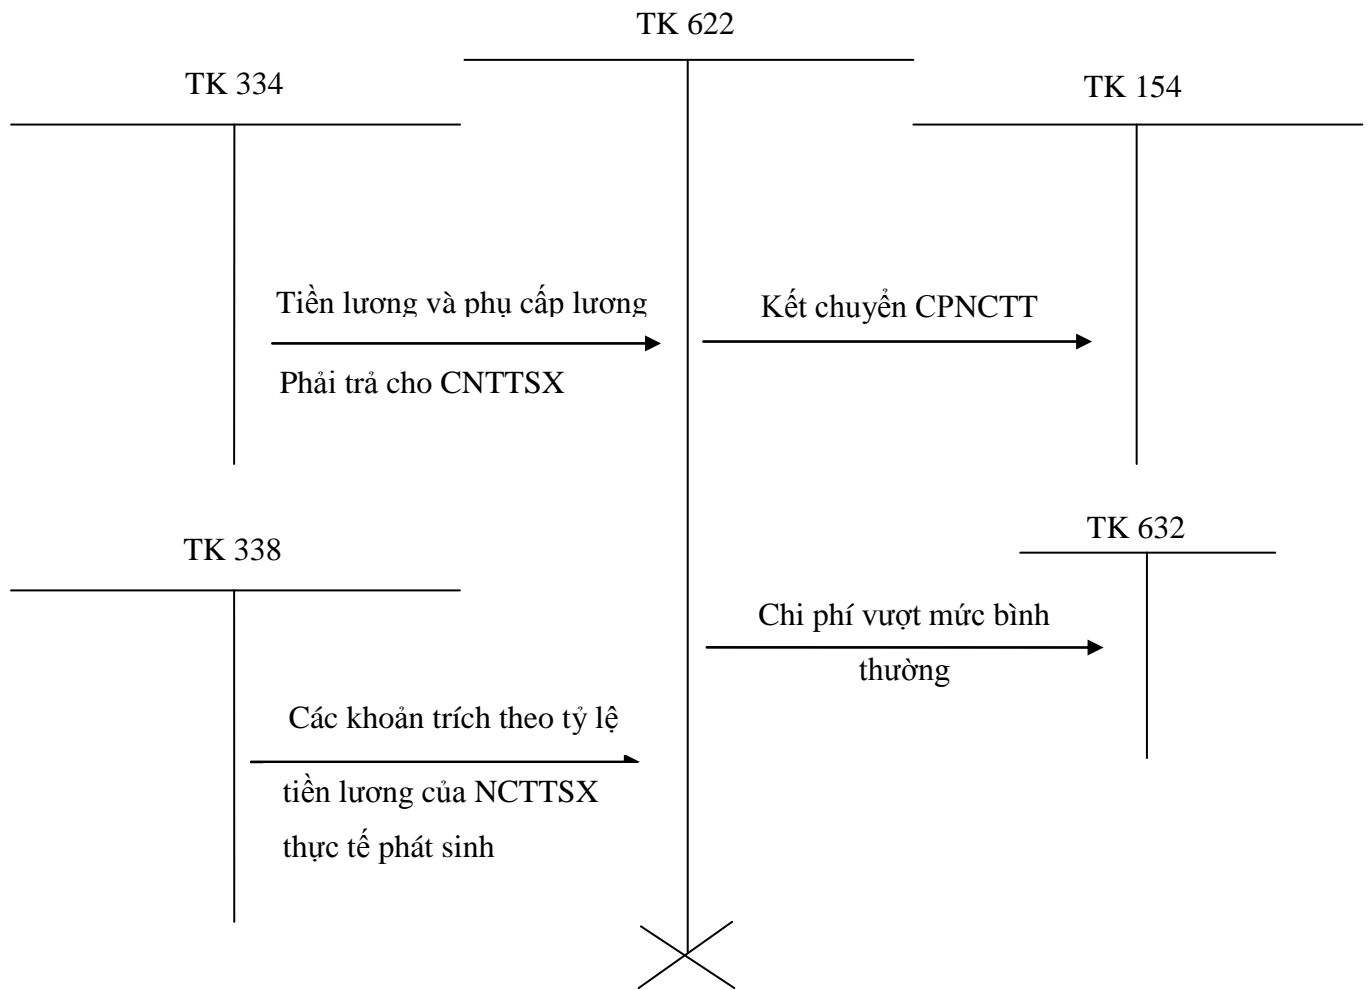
TK 622

TK 334

TK 154

Tiền lương và phụ cấp lương

Phải trả cho CNTTSX

Kết chuyển CPNCTT

TK 338

TK 632

Chi phí vượt mức bình thường

Các khoản trích theo tỷ lệ

tiền lương của NCTTSX

thực tế phát sinh